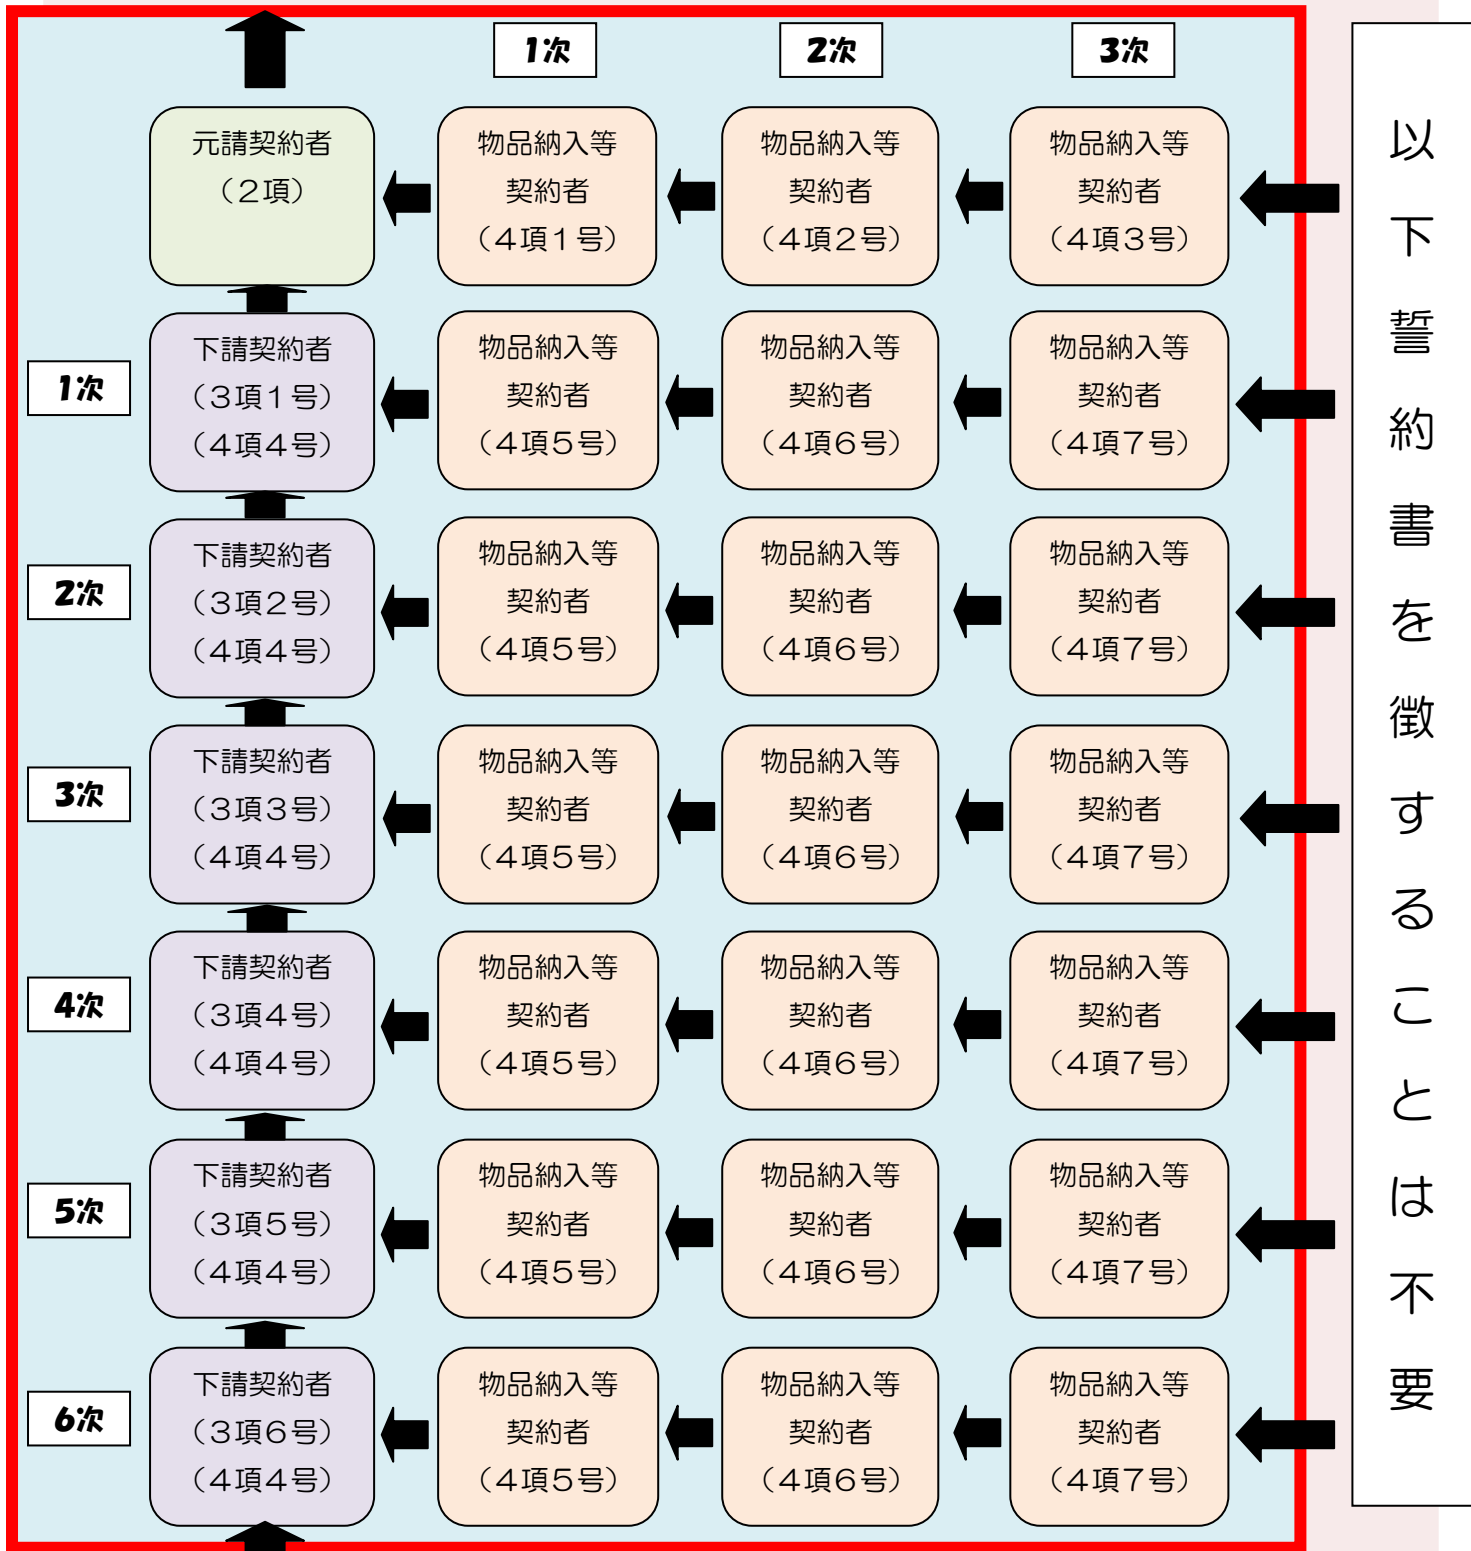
1次

2次

3次

元請契約者
（2項）

物品納入等
契約者
（4項1号）

物品納入等
契約者
（4項2号）

物品納入等
契約者
（4項3号）

1次

下請契約者
（3項1号）
（4項4号）

物品納入等
契約者
（4項5号）

物品納入等
契約者
（4項6号）

物品納入等
契約者
（4項7号）

2次

下請契約者
（3項2号）
（4項4号）

物品納入等
契約者
（4項5号）

物品納入等
契約者
（4項6号）

物品納入等
契約者
（4項7号）

3次

下請契約者
（3項3号）
（4項4号）

物品納入等
契約者
（4項5号）

物品納入等
契約者
（4項6号）

物品納入等
契約者
（4項7号）

4次

下請契約者
（3項4号）
（4項4号）

物品納入等
契約者
（4項5号）

物品納入等
契約者
（4項6号）

物品納入等
契約者
（4項7号）

5次

下請契約者
（3項5号）
（4項4号）

物品納入等
契約者
（4項5号）

物品納入等
契約者
（4項6号）

物品納入等
契約者
（4項7号）

6次

下請契約者
（3項6号）
（4項4号）

物品納入等
契約者
（4項5号）

物品納入等
契約者
（4項6号）

物品納入等
契約者
（4項7号）

以下誓約書を徴することは不要